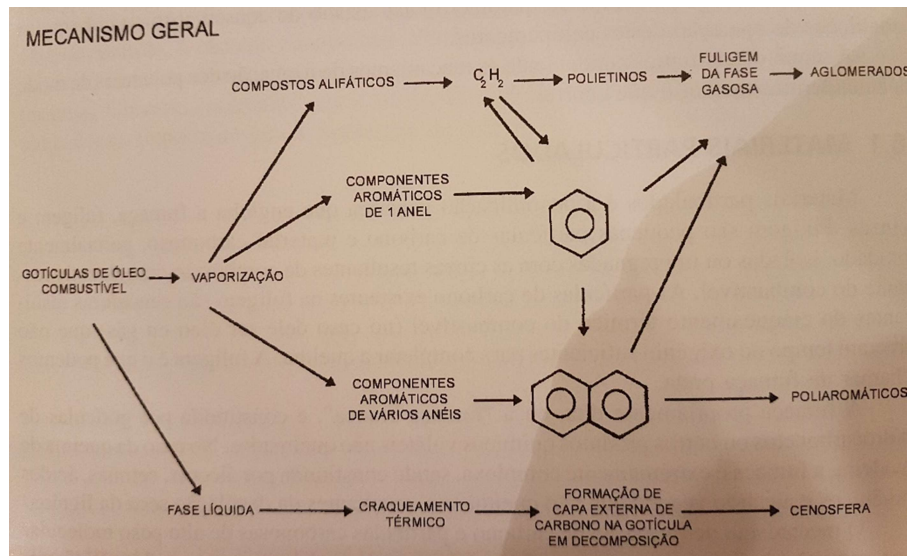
MECANISMO GERAL

COMPOSTOS ALIFÁTICOS

$C_2H_2$

POLIETINOS

FULIGEM DA FASE GASOSA

AGLOMERADOS

COMPONENTES AROMÁTICOS DE 1 ANEL

GOTÍCULAS DE ÓLEO COMBUSTÍVEL

VAPORIZAÇÃO

COMPONENTES AROMÁTICOS DE VÁRIOS ANÉIS

POLIAROMÁTICOS

FASE LÍQUIDA

CRAQUEAMENTO TÉRMICO

FORMAÇÃO DE CAPA EXTERNA DE CARBONO NA GOTÍCULA EM DECOMPOSIÇÃO

CENOSFERA